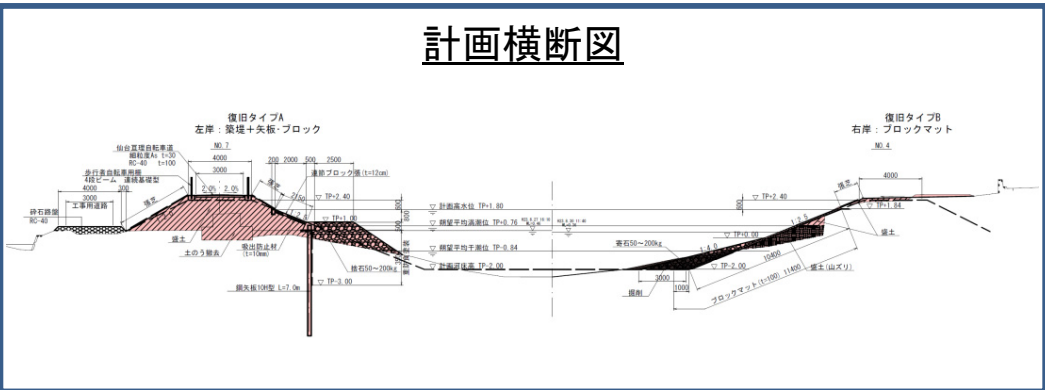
計画横断図

復旧タイプA
左岸：築堤＋矢板・ブロック

復旧タイプB
右岸：ブロックマット

NO.7

NO.4

仙台亘理自転車道
細粒度As t=30
RC-40 t=100

歩行者自転車用柵
4段ビーム 連続基礎型

4000
300
3000
砕石路盤
RC-40
工事用道路

4000
2.0%
2.0%

200 2000 500 2500

連節ブロック張(t=12cm)

▽ TP+2.40
▽ TP+1.00
2150
盛土
吸出防止材
(t=10mm)
土のう撤去
鋼矢板10H型 L=7.0m
▽ TP-3.00
捨石50～200kg

▽ 計画高水位 TP+1.80
▽ 朔望平均満潮位 TP+0.76
▽ 朔望平均干潮位 TP-0.84
▽ 計画河床高 TP-2.00

寄石50～200kg
3000
1000
掘削

▽ TP+2.40
▽ TP+1.84
▽ TP+0.00
▽ TP-2.00
1:2.5
1:4.0
10400
11400
4000
盛土
盛土(山ズリ)
ブロックマット(t=100)